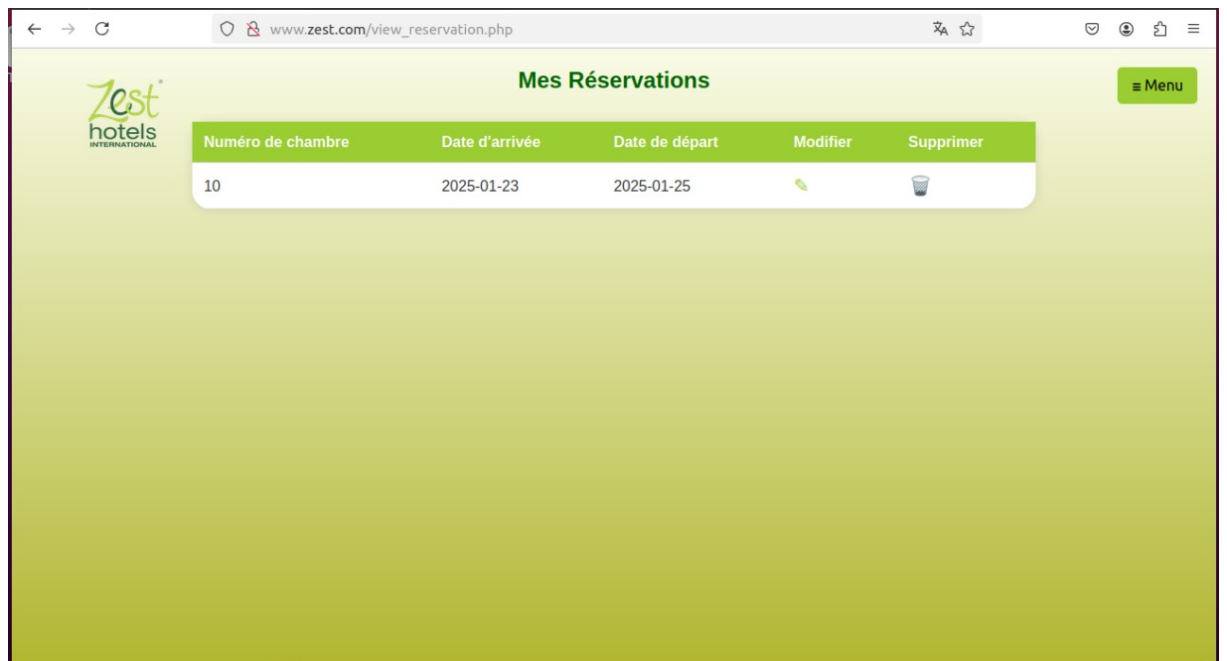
www.zest.com/view_reservation.php

Zest hotels INTERNATIONAL

Mes Réservations

≡ Menu

| Numéro de chambre | Date d'arrivée | Date de départ | Modifier | Supprimer |
|---|---|---|---|---|
| 10 | 2025-01-23 | 2025-01-25 | ✎ | 🗑 |